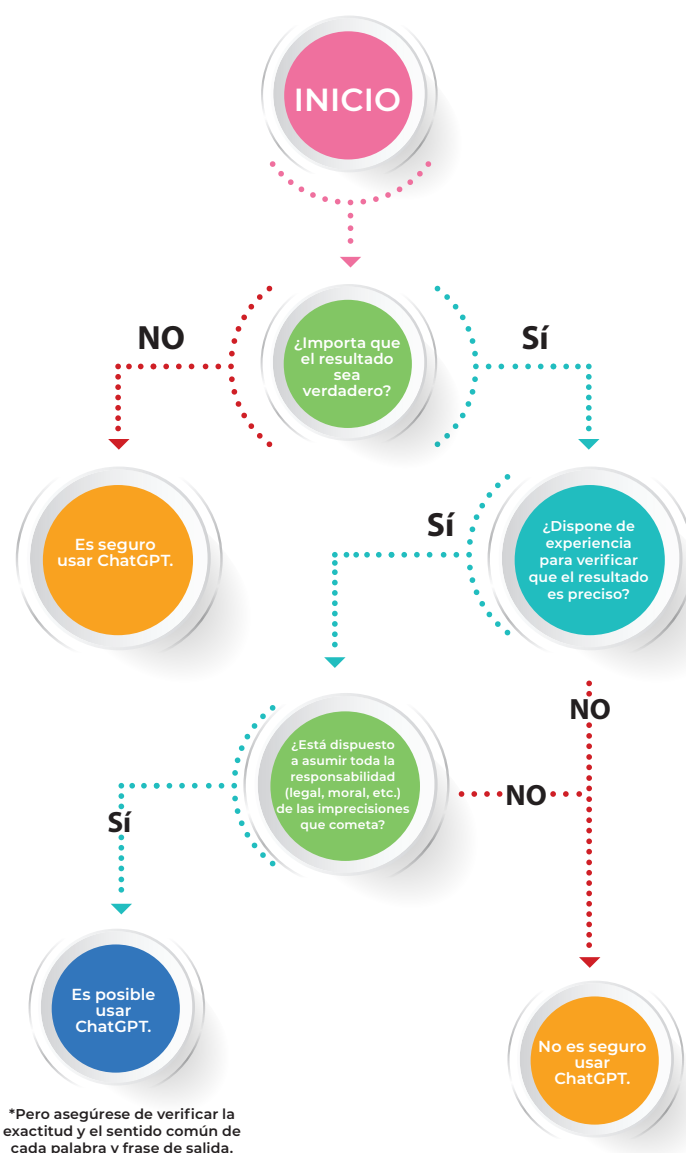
INICIO

NO

¿Importa que el resultado sea verdadero?

Sí

Es seguro usar ChatGPT.

Sí

¿Dispone de experiencia para verificar que el resultado es preciso?

NO

¿Está dispuesto a asumir toda la responsabilidad (legal, moral, etc.) de las imprecisiones que cometa?

NO

Sí

Es posible usar ChatGPT.

No es seguro usar ChatGPT.

*Pero asegúrese de verificar la exactitud y el sentido común de cada palabra y frase de salida.